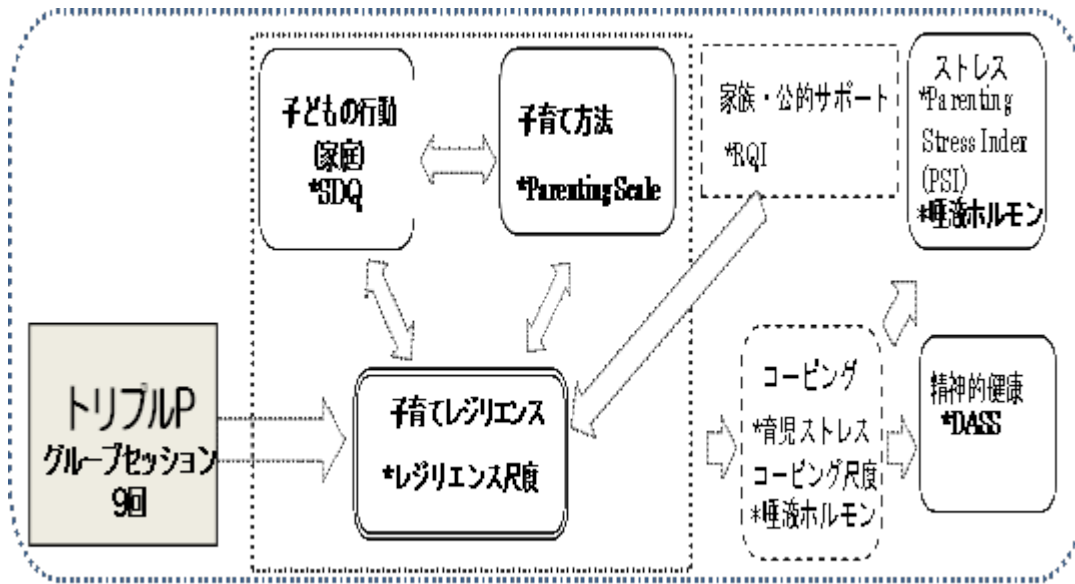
子どもの行動
(家庭)
*SDQ

子育て方法
*Parenting Scale

家族・公的サポート
*RQI

ストレス
*Parenting Stress Index (PSI)
*唾液ホルモン

トリプルP
グループセッション
9回

子育てレジリエンス
*レジリエンス尺度

コーピング
*育児ストレスコーピング尺度
*唾液ホルモン

精神的健康
*DASS